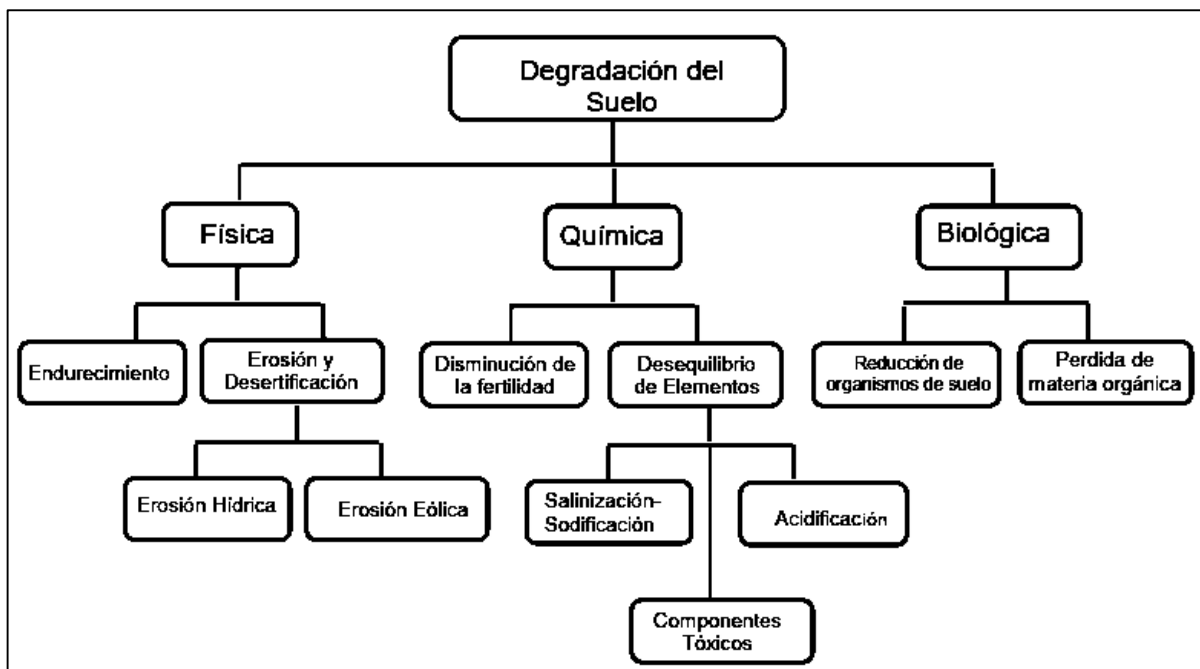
Degradación del Suelo

Física

Química

Biológica

Endurecimiento

Erosión y Desertificación

Erosión Hídrica

Erosión Eólica

Disminución de la fertilidad

Desequilibrio de Elementos

Salinización-Sodificación

Acidificación

Componentes Tóxicos

Reducción de organismos de suelo

Perdida de materia orgánica